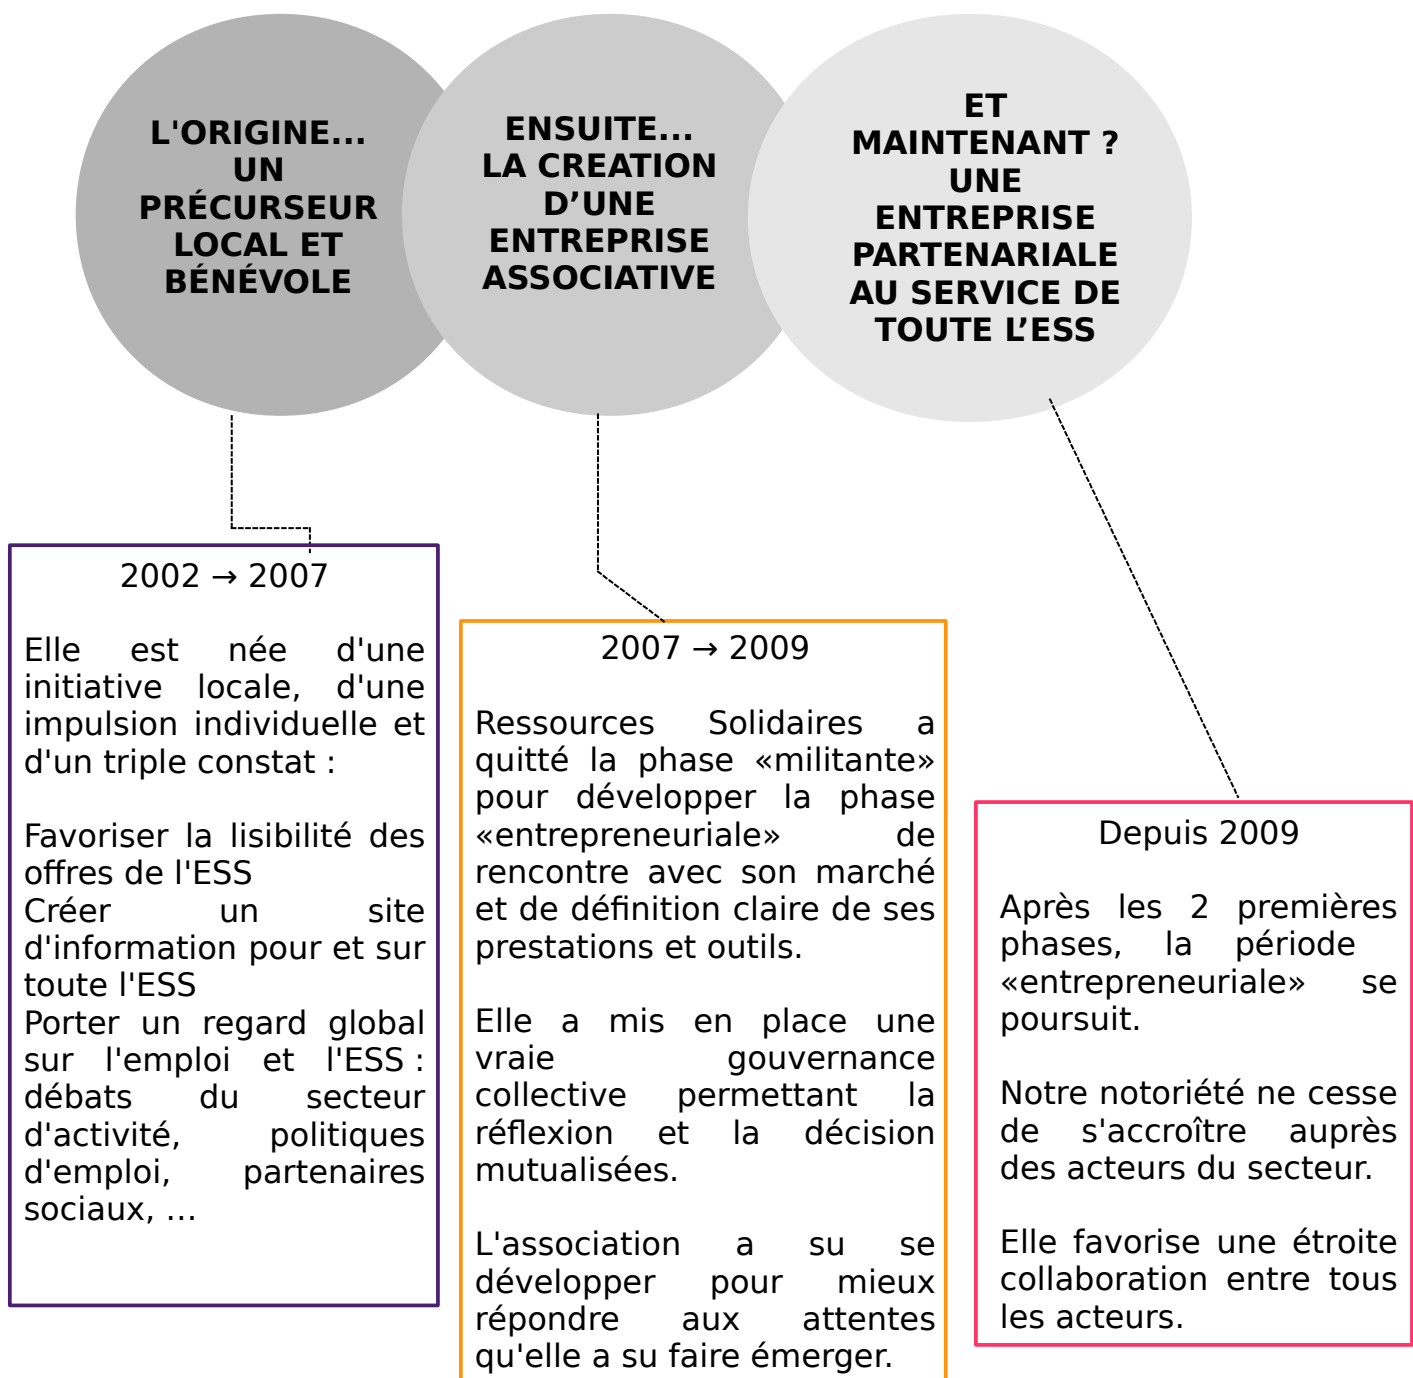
L'ORIGINE... UN PRÉCURSEUR LOCAL ET BÉNÉVOLE

ENSUITE... LA CREATION D’UNE ENTREPRISE ASSOCIATIVE

ET MAINTENANT ? UNE ENTREPRISE PARTENARIALE AU SERVICE DE TOUTE L’ESS

2002 → 2007

Elle est née d'une initiative locale, d'une impulsion individuelle et d'un triple constat :

Favoriser la lisibilité des offres de l'ESS
Créer un site d'information pour et sur toute l'ESS
Porter un regard global sur l'emploi et l'ESS : débats du secteur d'activité, politiques d'emploi, partenaires sociaux, ...

2007 → 2009

Ressources Solidaires a quitté la phase «militante» pour développer la phase «entrepreneuriale» de rencontre avec son marché et de définition claire de ses prestations et outils.

Elle a mis en place une vraie gouvernance collective permettant la réflexion et la décision mutualisées.

L'association a su se développer pour mieux répondre aux attentes qu'elle a su faire émerger.

Depuis 2009

Après les 2 premières phases, la période «entrepreneuriale» se poursuit.

Notre notoriété ne cesse de s'accroître auprès des acteurs du secteur.

Elle favorise une étroite collaboration entre tous les acteurs.